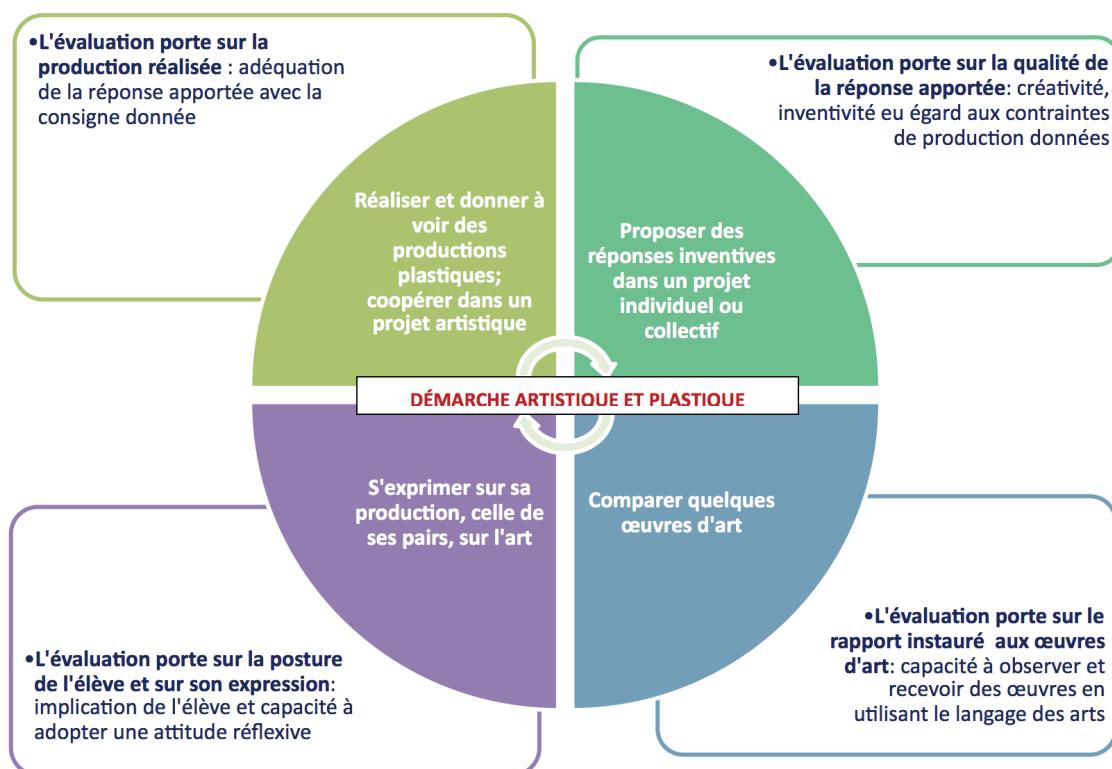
•L'évaluation porte sur la production réalisée : adéquation de la réponse apportée avec la consigne donnée

•L'évaluation porte sur la qualité de la réponse apportée: créativité, inventivité eu égard aux contraintes de production données

Réaliser et donner à voir des productions plastiques; coopérer dans un projet artistique

Proposer des réponses inventives dans un projet individuel ou collectif

DÉMARCHE ARTISTIQUE ET PLASTIQUE

S'exprimer sur sa production, celle de ses pairs, sur l'art

Comparer quelques œuvres d'art

•L'évaluation porte sur le rapport instauré aux œuvres d'art: capacité à observer et recevoir des œuvres en utilisant le langage des arts

•L'évaluation porte sur la posture de l'élève et sur son expression: implication de l'élève et capacité à adopter une attitude réflexive